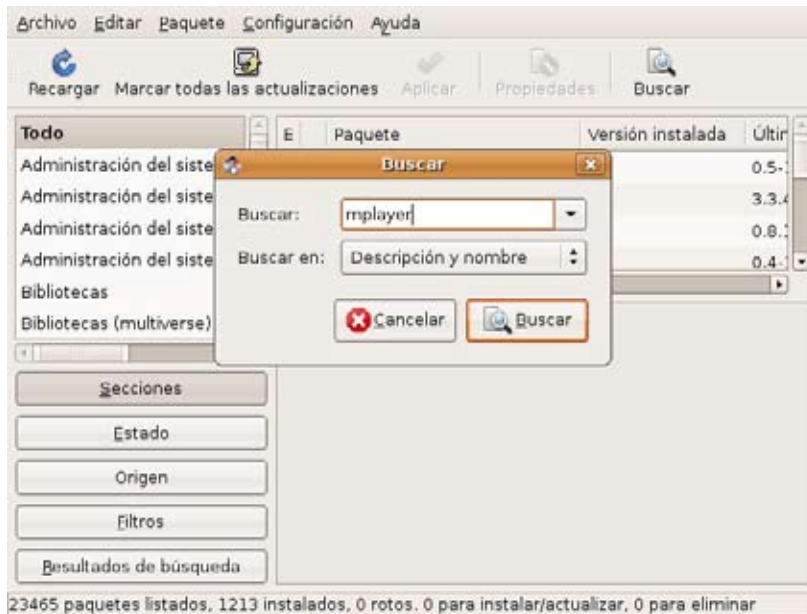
Archivo Editar Paquete Configuración Ayuda

Recargar Marcar todas las actualizaciones Aplicar Propiedades Buscar

Todo

Administración del siste

Administración del siste

Administración del siste

Administración del siste

Bibliotecas

Bibliotecas (multiverse)

E Paquete Versión instalada Últir

0.5-

3.3.

0.8.

0.4-

Buscar

Buscar: mplayer

Buscar en: Descripción y nombre

Cancelar Buscar

Secciones

Estado

Origen

Filtros

Resultados de búsqueda

23465 paquetes listados, 1213 instalados, 0 rotos. 0 para instalar/actualizar, 0 para eliminar